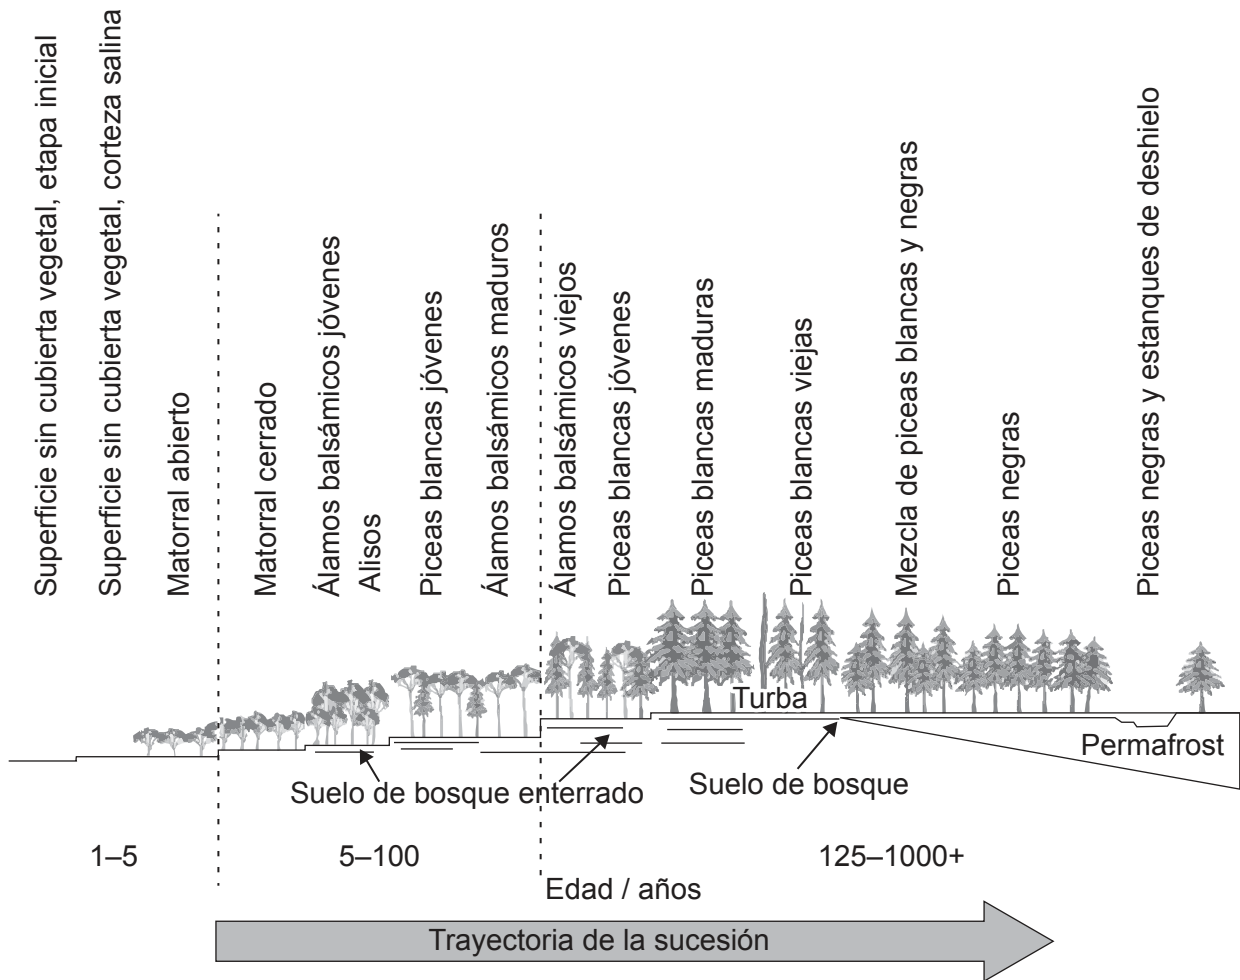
Superficie sin cubierta vegetal, etapa inicial
Superficie sin cubierta vegetal, corteza salina
Matorral abierto
Matorral cerrado
Álamos balsámicos jóvenes
Alisos
Piceas blancas jóvenes
Álamos balsámicos maduros
Álamos balsámicos viejos
Piceas blancas jóvenes
Piceas blancas maduras
Piceas blancas viejas
Mezcla de piceas blancas y negras
Piceas negras
Piceas negras y estanques de deshielo

Turba
Permafrost
Suelo de bosque enterrado
Suelo de bosque

1–5
5–100
125–1000+
Edad / años

Trayectoria de la sucesión